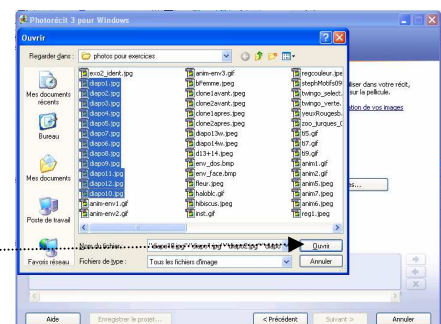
Photorécit 3 pour Windows

Ouvrir

Regarder dans : photos pour exercices

Mes documents récents

Bureau

Mes documents

Poste de travail

Favoris réseau

exo2_ident.jpg
diapo1.jpg
diapo2.jpg
diapo3.jpg
diapo4.jpg
diapo5.jpg
diapo6.jpg
diapo7.jpg
diapo8.jpg
diapo9.jpg
diapo11.jpg
diapo12.jpg
diapo10.jpg
anim-env1.gif
anim-env2.gif

anim-env3.gif
bFemme.jpeg
clone1avant.jpeg
clone2avant.jpeg
clone1apres.jpeg
clone2apres.jpeg
diapo13w.jpeg
diapo14w.jpeg
d13+14.jpeg
env_dos.bmp
env_face.bmp
fleur.jpeg
halobic.gif
hibiscus.jpeg
inst.gif

regcouleur.jpe
stephMotifs09.
twingo_select.
twingo_verte.
yeuxRougesb.
zoo_jurques_(
t5.gif
t7.gif
t9.gif
anim1.gif
anim2.gif
anim5.jpeg
anim7.jpeg
anim6.jpeg
reg1.jpeg

Nom du fichier : "diapo10.jpg" "diapo1.jpg" "diapo2.jpg" "diapo3.jpg"

Ouvrir

Fichiers de type : Tous les fichiers d'image

Annuler

liser dans votre récit, sur la pellicule.

ation de vos images

es...

Aide

Enregistrer le projet...

< Précédent

Suivant >

Annuler